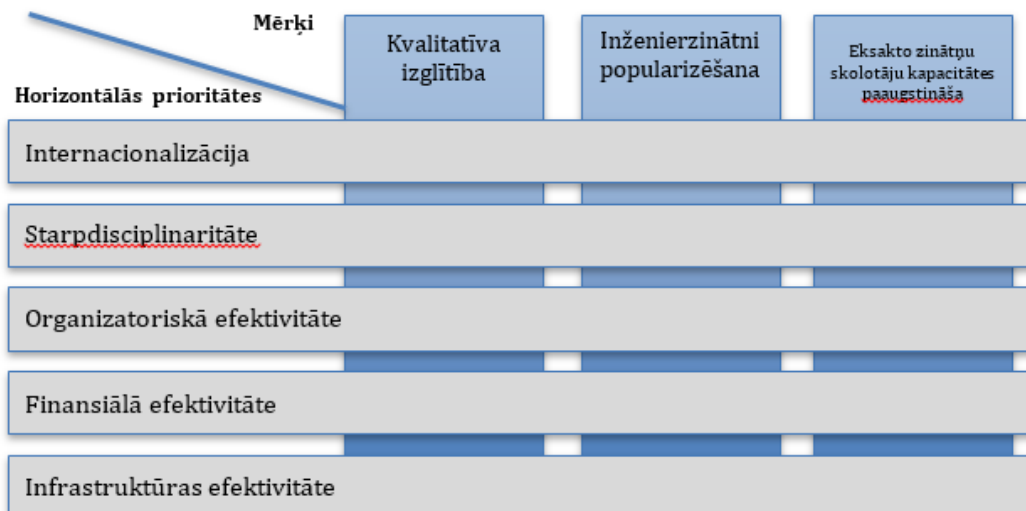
Mērķi

Horizontālās prioritātes

Kvalitatīva izglītība

Inženierzinātni popularizēšana

Eksakto zinātņu skolotāju kapacitātes paaugstināša

Internacionalizācija

Starpdisciplinaritāte

Organizatoriskā efektivitāte

Finansiālā efektivitāte

Infrastruktūras efektivitāte